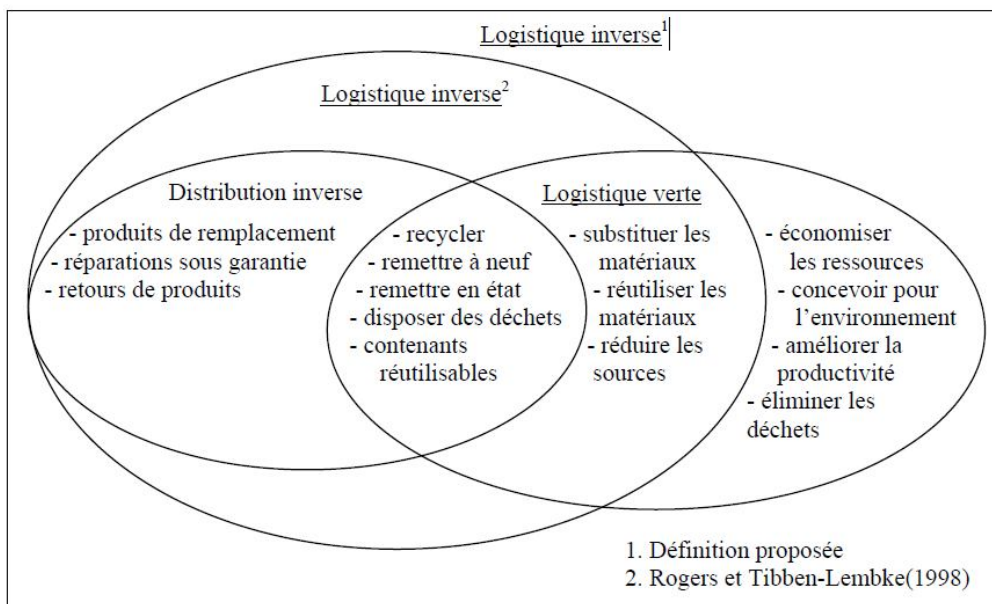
Logistique inverse$^1$

Logistique inverse$^2$

Distribution inverse
- produits de remplacement
- réparations sous garantie
- retours de produits

Logistique verte

- recycler
- remettre à neuf
- remettre en état
- disposer des déchets
- contenants réutilisables

- substituer les matériaux
- réutiliser les matériaux
- réduire les sources

- économiser les ressources
- concevoir pour l'environnement
- améliorer la productivité
- éliminer les déchets

1. Définition proposée
2. Rogers et Tibben-Lembke(1998)